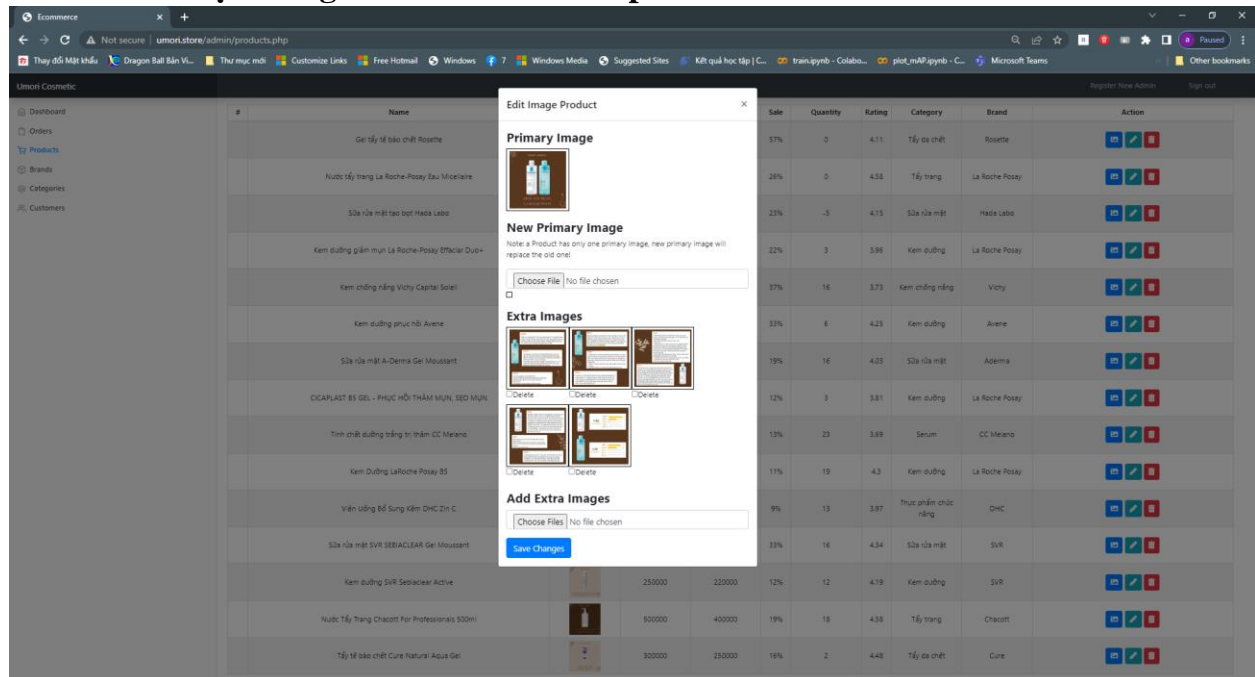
Ecommerce

Not secure | umori.store/admin/products.php

Thay đổi Mật khẩu | Dragon Ball Bản Vi... | Thư mục mới | Customize Links | Free Hotmail | Windows | 7 | Windows Media | Suggested Sites | Kết quả học tập | C... | train.ipynb - Colabo... | plot_mAP.ipynb - C... | Microsoft Teams | Other bookmarks

Paused

Umori Cosmetic

Register New Admin | Sign out

Dashboard
Orders
Products
Brands
Categories
Customers

| # | Name | | | | Sale | Quantity | Rating | Category | Brand | Action |
|---|---|---|---|---|---|---|---|---|---|---|
| | Gel tẩy tế bào chết Rosette | | | | 37% | 0 | 4.11 | Tẩy da chết | Rosette | |
| | Nước tẩy trang La Roche-Posay Eau Micellaire | | | | 26% | 0 | 4.58 | Tẩy trang | La Roche Posay | |
| | Sữa rửa mặt tạo bọt Hada Labo | | | | 23% | -5 | 4.15 | Sữa rửa mặt | Hada Labo | |
| | Kem dưỡng giảm mụn La Roche-Posay Effaclar Duo+ | | | | 22% | 3 | 3.96 | Kem dưỡng | La Roche Posay | |
| | Kem chống nắng Vichy Capital Soleil | | | | 37% | 16 | 3.73 | Kem chống nắng | Vichy | |
| | Kem dưỡng phục hồi Avene | | | | 33% | 6 | 4.23 | Kem dưỡng | Avene | |
| | Sữa rửa mặt A-Derma Gel Moussant | | | | 19% | 16 | 4.23 | Sữa rửa mặt | Aderma | |
| | CICAPLAST B5 GEL - PHỤC HỒI THÂM MỤN, SẸO MỤN | | | | 12% | 3 | 3.81 | Kem dưỡng | La Roche Posay | |
| | Tinh chất dưỡng trắng trị thâm CC Melano | | | | 13% | 23 | 3.69 | Serum | CC Melano | |
| | Kem Dưỡng LaRoche Posay B5 | | | | 11% | 19 | 4.3 | Kem dưỡng | La Roche Posay | |
| | Viên uống Bổ Sung Kẽm DHC Zin C | | | | 9% | 13 | 3.97 | Thực phẩm chức năng | DHC | |
| | Sữa rửa mặt SVR SEBIACLEAR Gel Moussant | | | | 33% | 16 | 4.34 | Sữa rửa mặt | SVR | |
| | Kem dưỡng SVR Sebiaclear Active | | 250000 | 220000 | 12% | 12 | 4.19 | Kem dưỡng | SVR | |
| | Nước Tẩy Trang Chacott For Professionals 500ml | | 500000 | 400000 | 19% | 18 | 4.38 | Tẩy trang | Chacott | |
| | Tẩy tế bào chết Cure Natural Aqua Gel | | 300000 | 250000 | 16% | 2 | 4.48 | Tẩy da chết | Cure | |

Edit Image Product ×

Primary Image

New Primary Image
Note: a Product has only one primary image, new primary image will replace the old one!

Choose File No file chosen

Extra Images

Delete Delete Delete
Delete Delete

Add Extra Images

Choose Files No file chosen

Save Changes